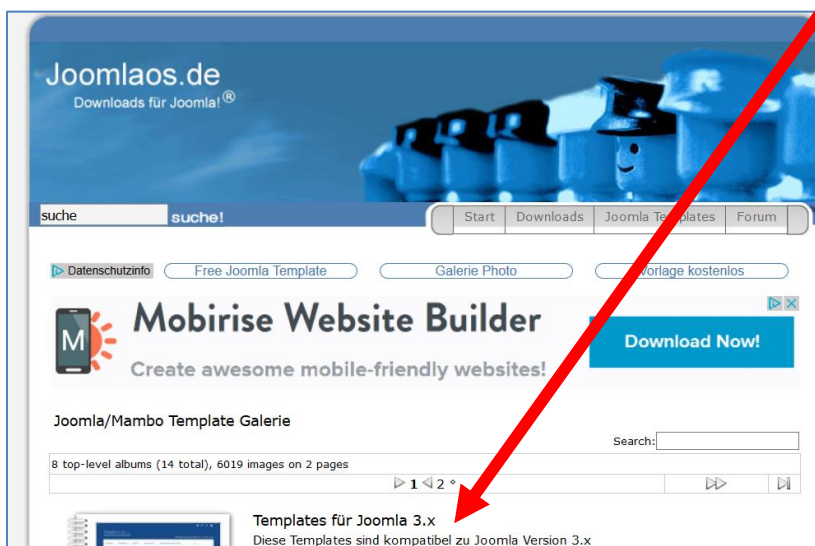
Joomlaos.de
Downloads für Joomla!®

suche suche!

Start | Downloads | Joomla Templates | Forum

Datenschutzinfo | Free Joomla Template | Galerie Photo | Vorlage kostenlos

Mobirise Website Builder
Create awesome mobile-friendly websites!
Download Now!

Joomla/Mambo Template Galerie

Search:

8 top-level albums (14 total), 6019 images on 2 pages

1 2 °

Templates für Joomla 3.x
Diese Templates sind kompatibel zu Joomla Version 3.x